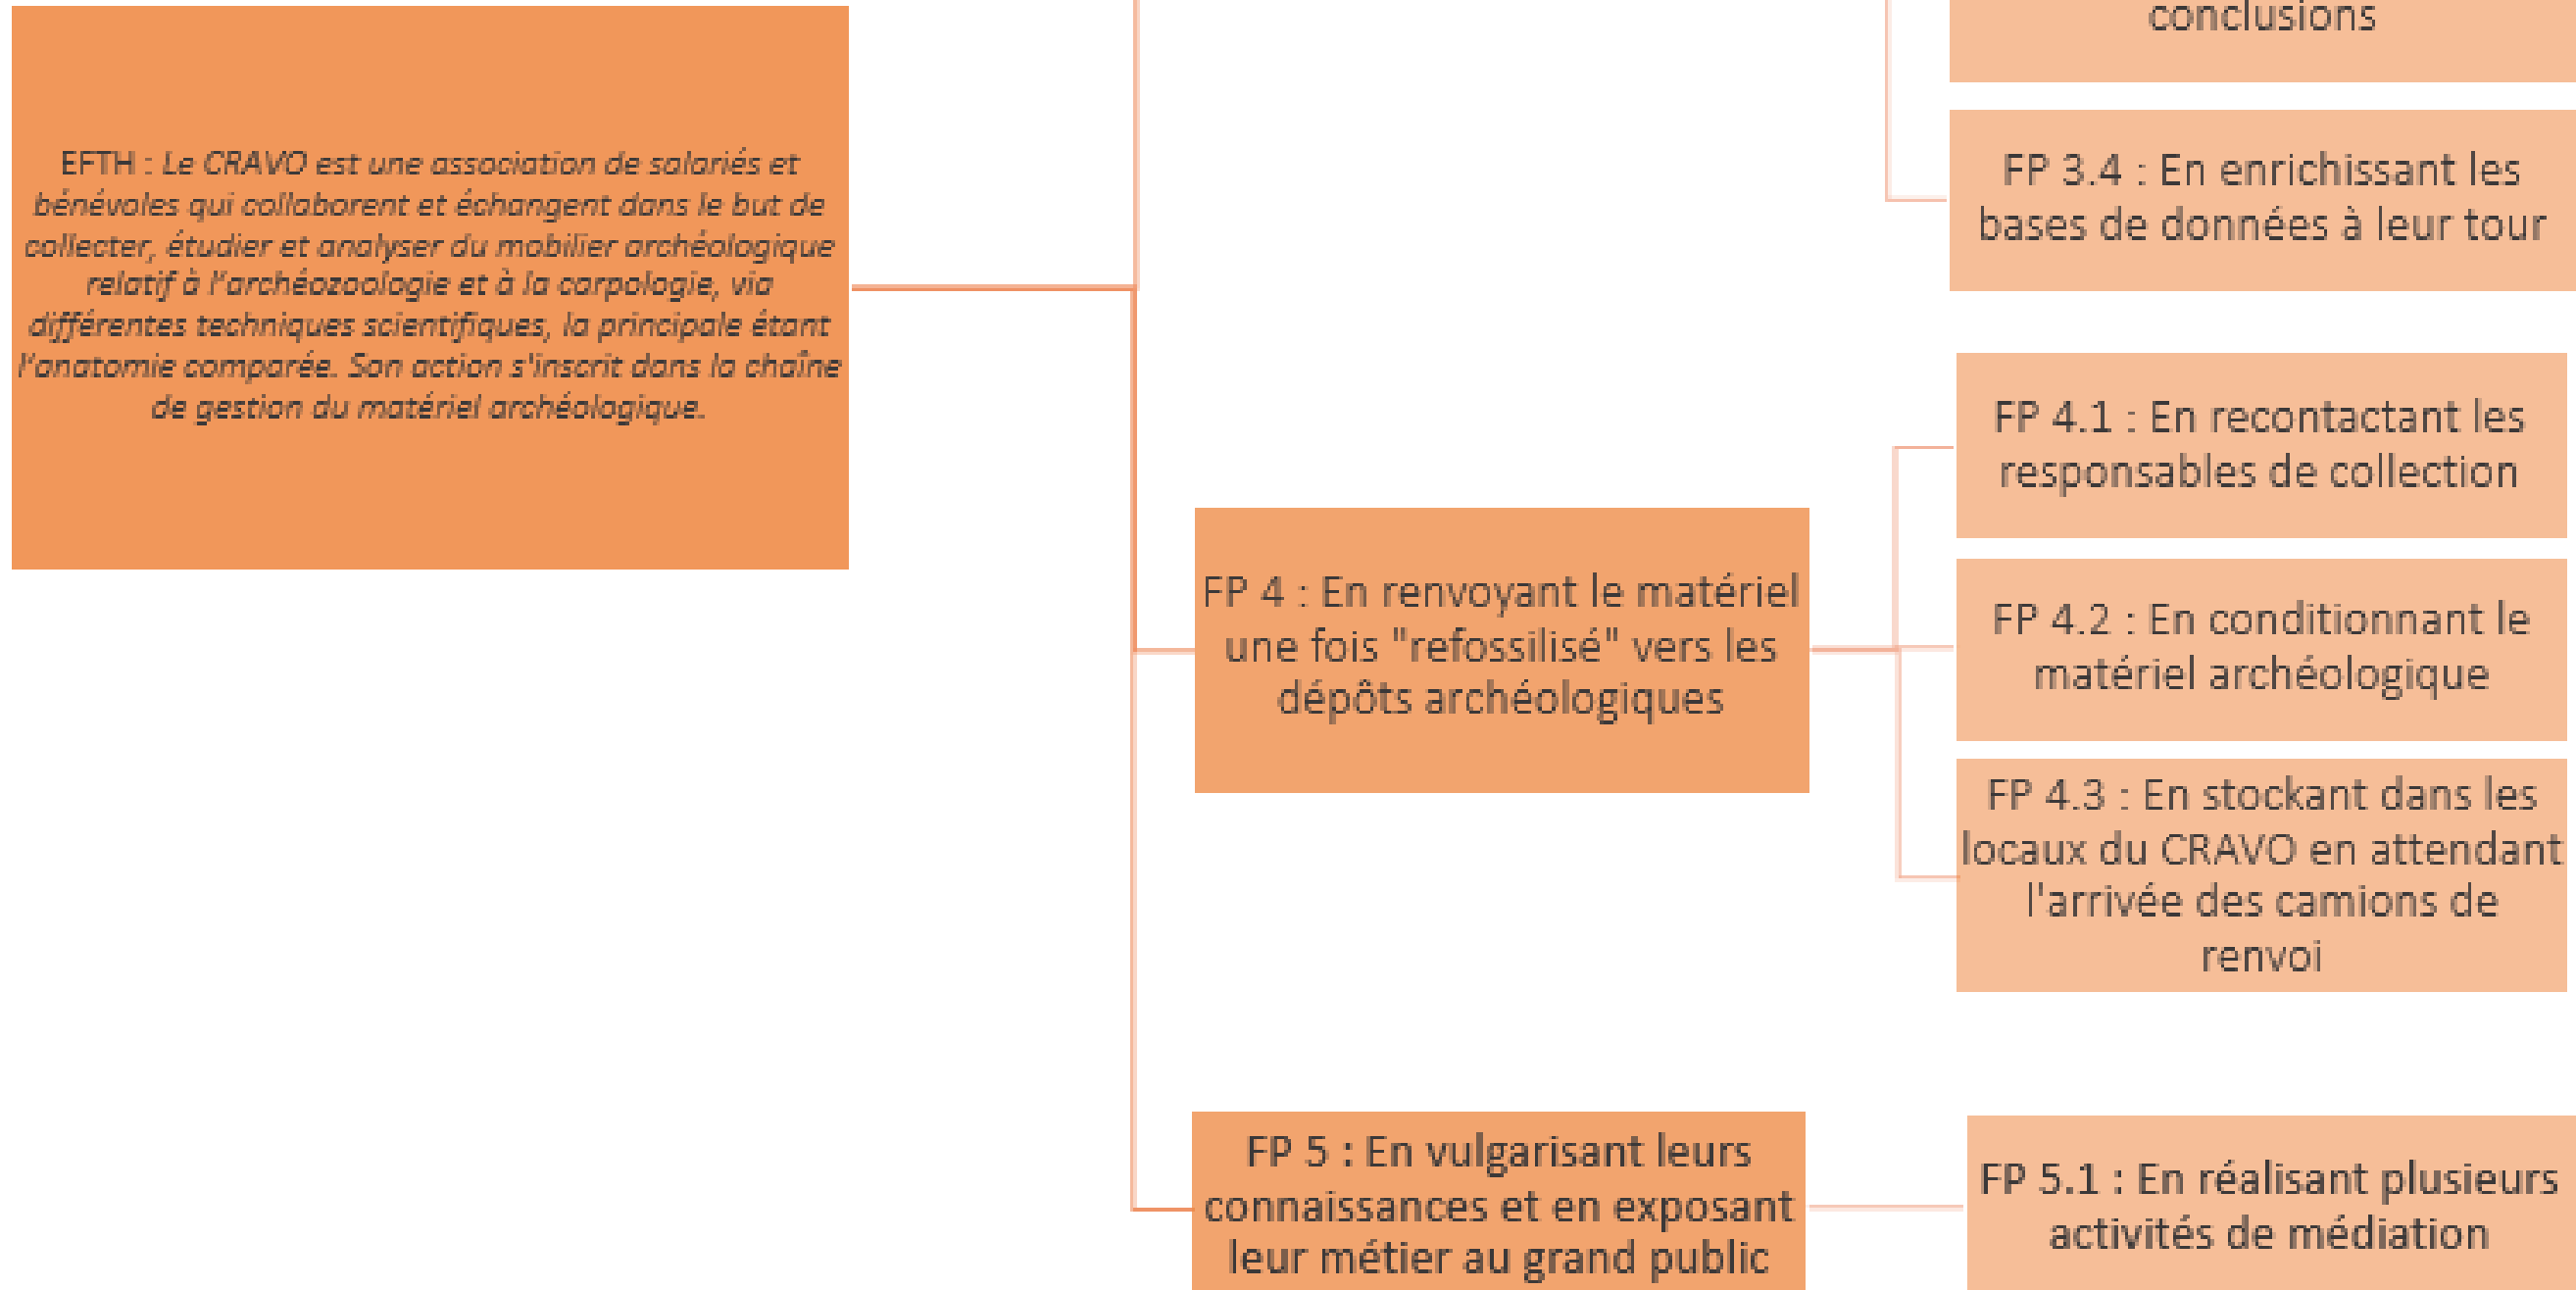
EFTH : Le CRAVO est une association de salariés et bénévoles qui collaborent et échangent dans le but de collecter, étudier et analyser du mobilier archéologique relatif à l'archéozoologie et à la carpologie, via différentes techniques scientifiques, la principale étant l'anatomie comparée. Son action s'inscrit dans la chaîne de gestion du matériel archéologique.

conclusions

FP 3.4 : En enrichissant les bases de données à leur tour

FP 4 : En renvoyant le matériel une fois "refossilisé" vers les dépôts archéologiques

FP 4.1 : En recontactant les responsables de collection

FP 4.2 : En conditionnant le matériel archéologique

FP 4.3 : En stockant dans les locaux du CRAVO en attendant l'arrivée des camions de renvoi

FP 5 : En vulgarisant leurs connaissances et en exposant leur métier au grand public

FP 5.1 : En réalisant plusieurs activités de médiation